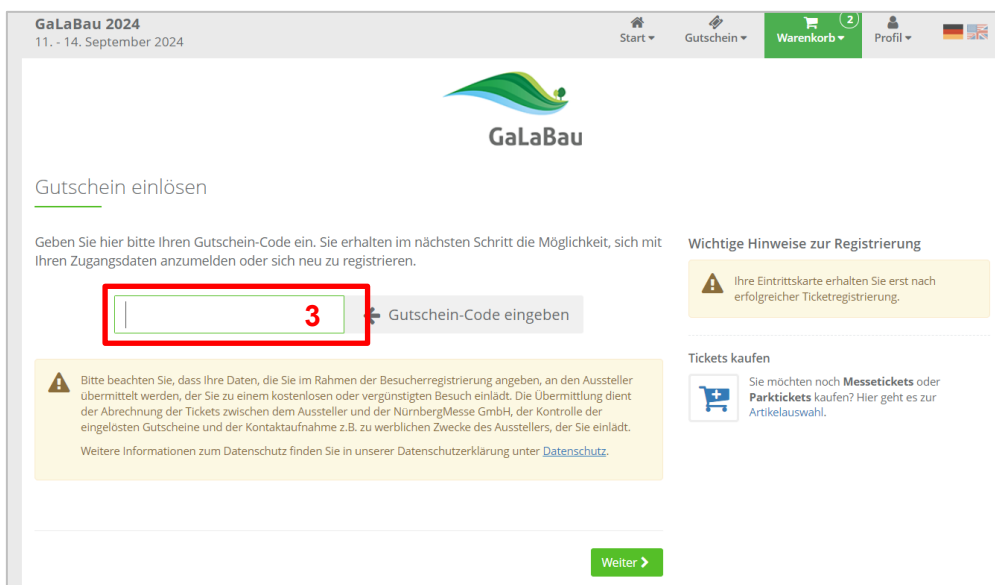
GaLaBau 2024
11. - 14. September 2024

Start
Gutschein
2
Warenkorb
Profil

GaLaBau

Gutschein einlösen

Geben Sie hier bitte Ihren Gutschein-Code ein. Sie erhalten im nächsten Schritt die Möglichkeit, sich mit Ihren Zugangsdaten anzumelden oder sich neu zu registrieren.

3

Gutschein-Code eingeben

Bitte beachten Sie, dass Ihre Daten, die Sie im Rahmen der Besucherregistrierung angeben, an den Aussteller übermittelt werden, der Sie zu einem kostenlosen oder vergünstigten Besuch einlädt. Die Übermittlung dient der Abrechnung der Tickets zwischen dem Aussteller und der NürnbergMesse GmbH, der Kontrolle der eingelösten Gutscheine und der Kontaktaufnahme z.B. zu werblichen Zwecke des Ausstellers, der Sie einlädt.

Weitere Informationen zum Datenschutz finden Sie in unserer Datenschutzerklärung unter Datenschutz.

Weiter

Wichtige Hinweise zur Registrierung

Ihre Eintrittskarte erhalten Sie erst nach erfolgreicher Ticketregistrierung.

Tickets kaufen

Sie möchten noch Messetickets oder Parktickets kaufen? Hier geht es zur Artikelauswahl.